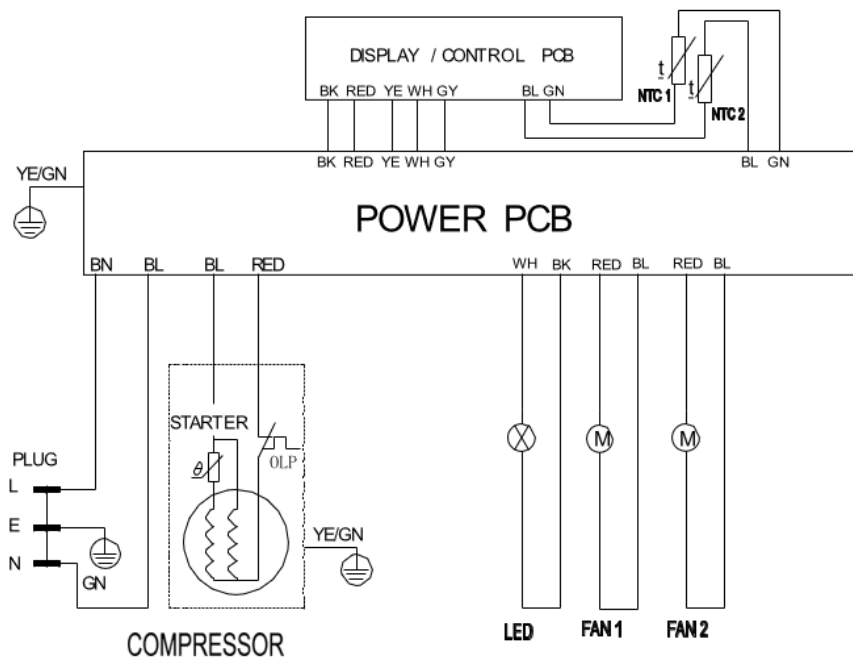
DISPLAY / CONTROL PCB

BK RED YE WH GY

BL GN

t NTC 1

t NTC 2

BK RED YE WH GY

BL GN

YE/GN

POWER PCB

BN BL BL RED

WH BK RED BL RED BL

STARTER

$\theta$

OLP

PLUG

L

E

N

GN

YE/GN

M

M

COMPRESSOR

LED FAN 1 FAN 2